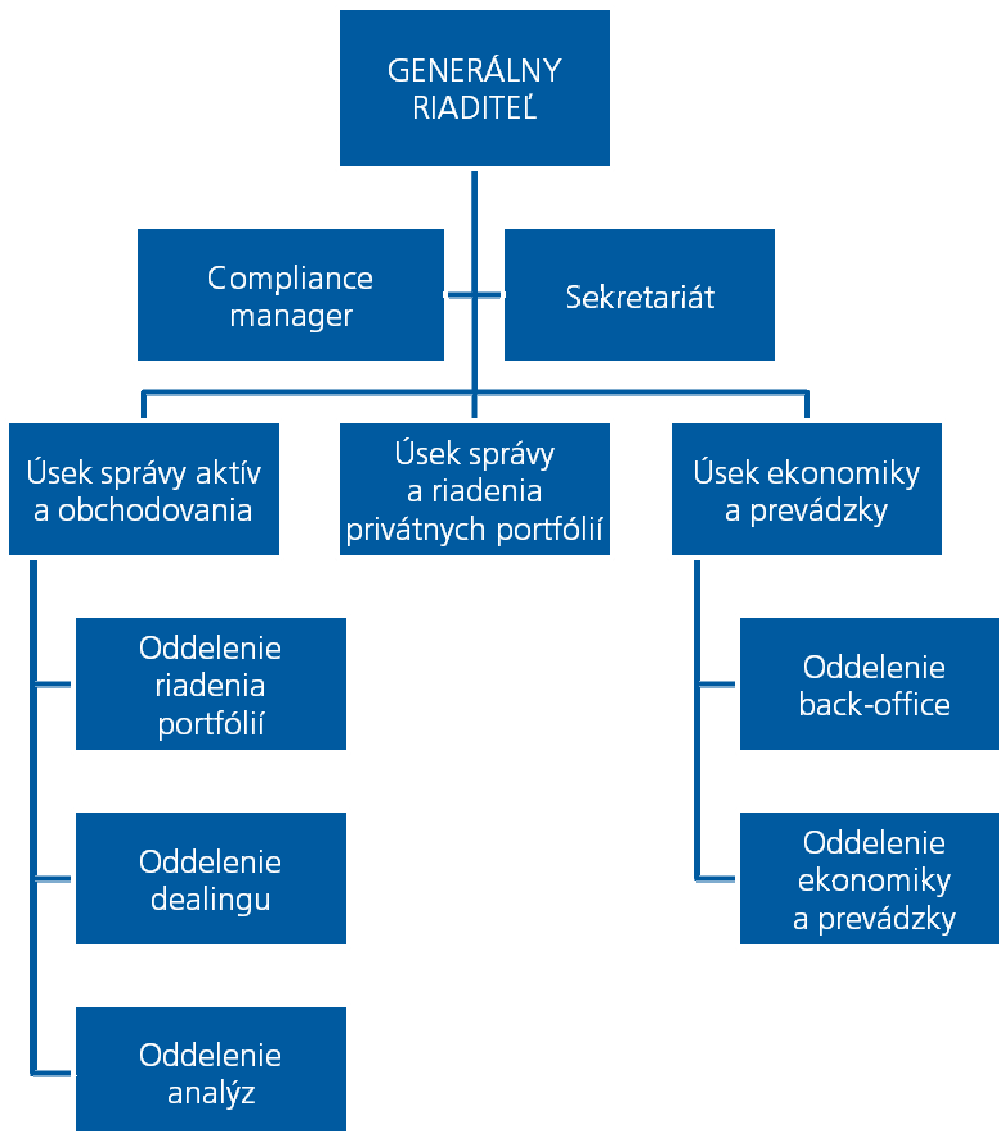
GENERÁLNY RIADITEĽ

Compliance manager

Sekretariát

Úsek správy aktív a obchodovania

Úsek správy a riadenia privátnych portfólií

Úsek ekonomiky a prevádzky

Oddelenie riadenia portfólií

Oddelenie dealingu

Oddelenie analýz

Oddelenie back-office

Oddelenie ekonomiky a prevádzky